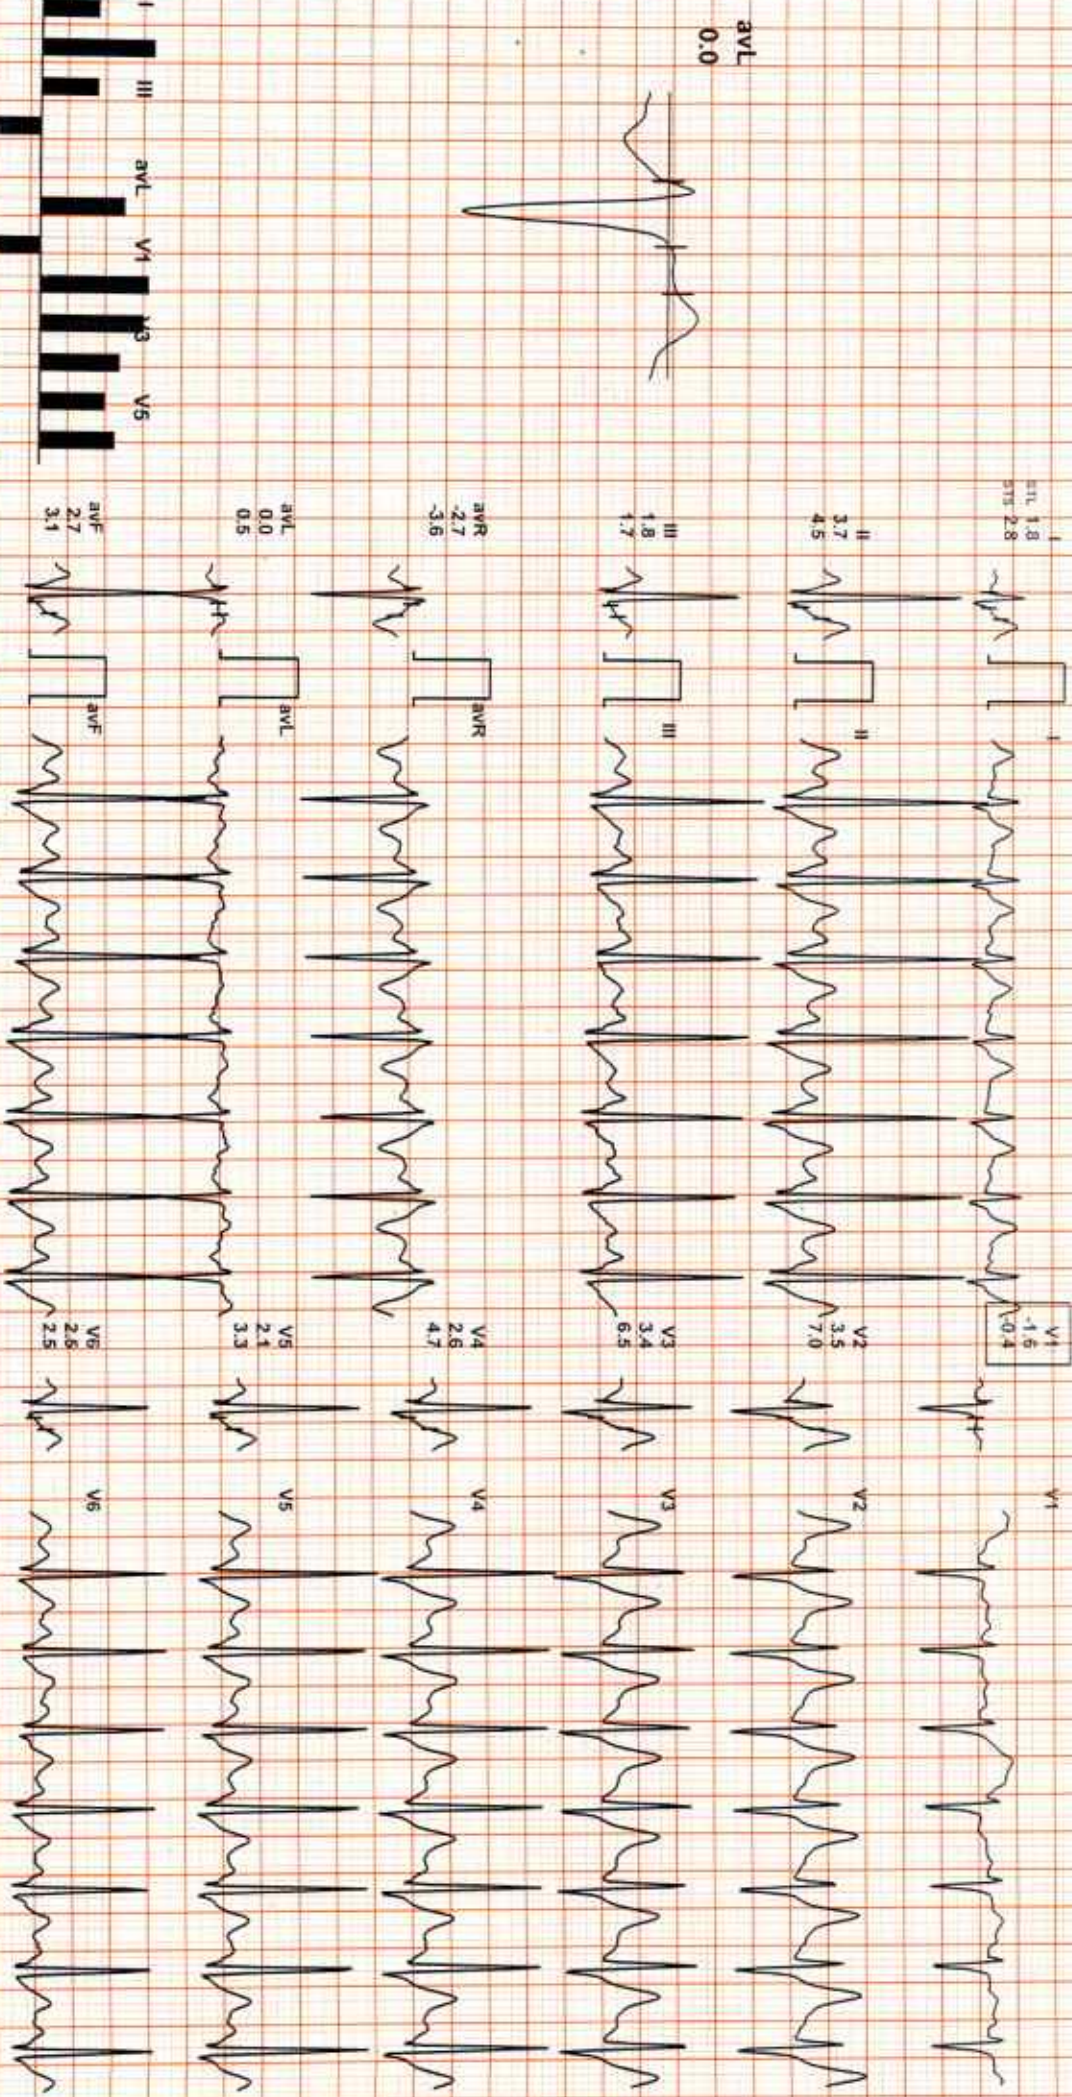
avL
0.0

I II III avL V1 V3 V5

I
STL 1.8
STS 2.8

II
3.7
4.5

III
1.8
1.7

avR
-2.7
-3.6

avL
0.0
0.5

avF
2.7
3.1

I
II
III
avR
avL
avF

V1
-1.6
-0.4

V2
3.5
7.0

V3
3.4
6.5

V4
2.6
4.7

V5
2.1
3.3

V6
2.6
2.5

V1
V2
V3
V4
V5
V6